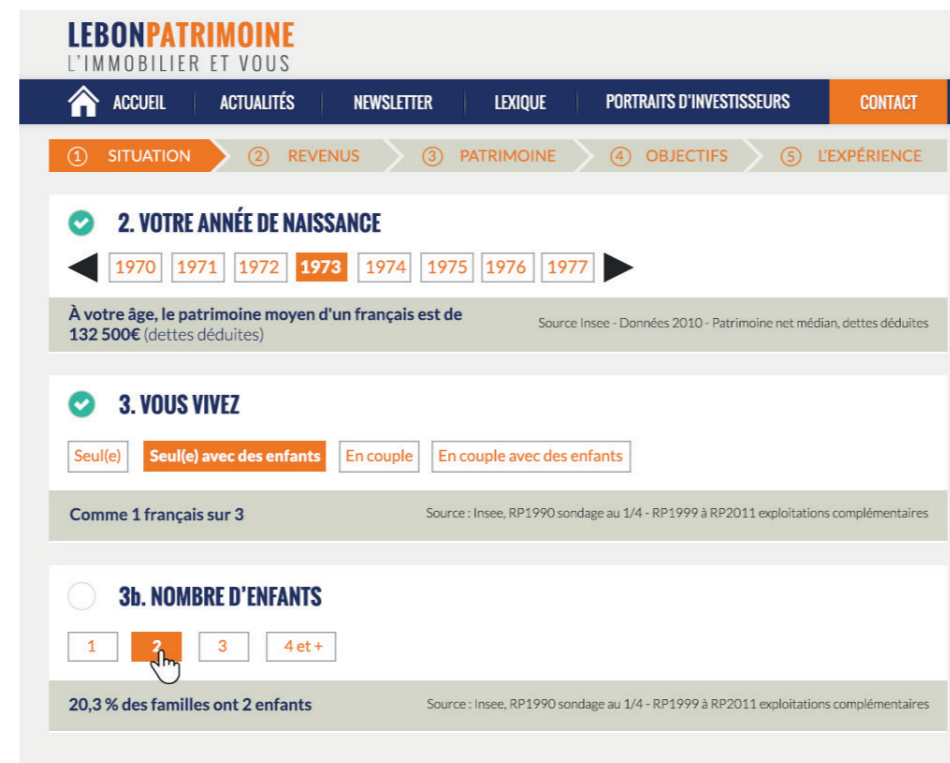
LEBONPATRIMOINE
L'IMMOBILIER ET VOUS

ACCUEIL | ACTUALITÉS | NEWSLETTER | LEXIQUE | PORTRAITS D'INVESTISSEURS | CONTACT

① SITUATION ② REVENUS ③ PATRIMOINE ④ OBJECTIFS ⑤ L'EXPÉRIENCE

2. VOTRE ANNÉE DE NAISSANCE

1970 1971 1972 1973 1974 1975 1976 1977

À votre âge, le patrimoine moyen d'un français est de 132 500€ (dettes déduites)

Source Insee - Données 2010 - Patrimoine net médian, dettes déduites

3. VOUS VIVEZ

Seul(e) Seul(e) avec des enfants En couple En couple avec des enfants

Comme 1 français sur 3

Source : Insee, RP1990 sondage au 1/4 - RP1999 à RP2011 exploitations complémentaires

3b. NOMBRE D'ENFANTS

1 2 3 4 et +

20,3 % des familles ont 2 enfants

Source : Insee, RP1990 sondage au 1/4 - RP1999 à RP2011 exploitations complémentaires